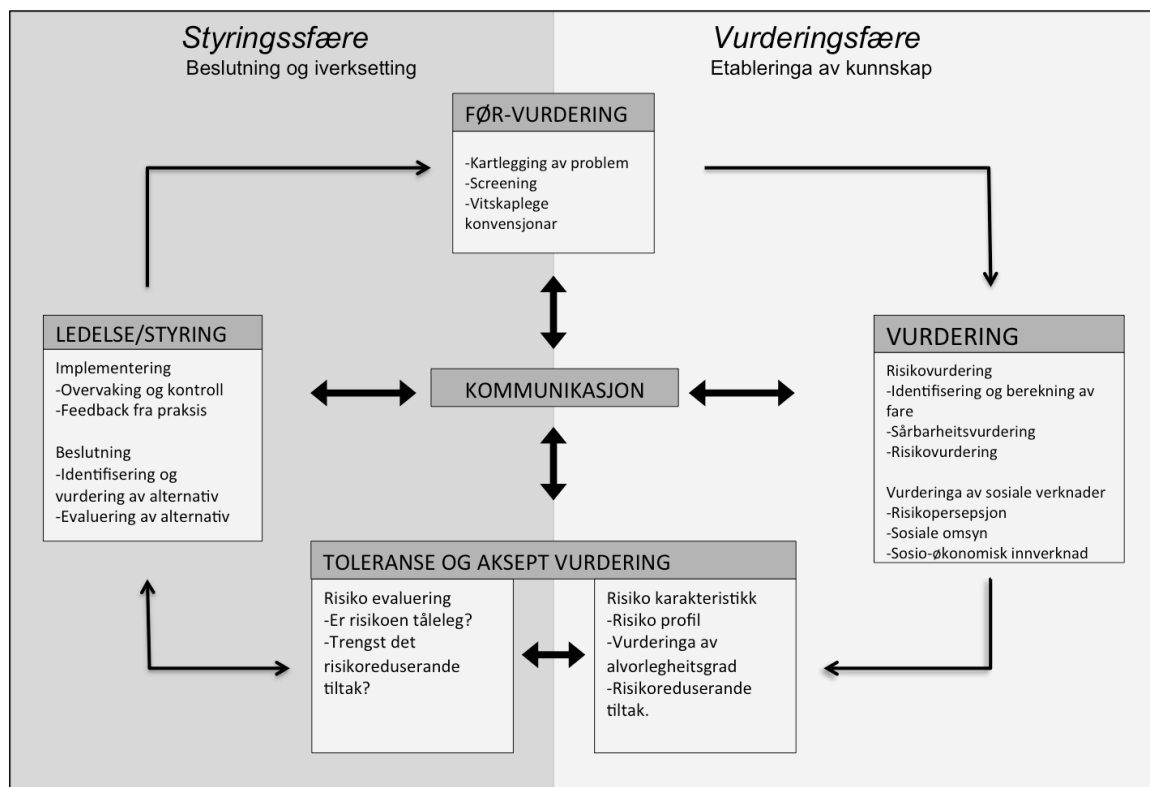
Styringssfære
Beslutning og iverksetting

Vurderingsfære
Etableringa av kunnskap

FØR-VURDERING
-Kartlegging av problem
-Screening
-Vitskaplege konvensjonar

LEDELSE/STYRING
Implementering
-Overvaking og kontroll
-Feedback fra praksis

Beslutning
-Identifisering og vurdering av alternativ
-Evaluering av alternativ

KOMMUNIKASJON

VURDERING
Risikovurdering
-Identifisering og berekning av fare
-Sårbarheitsvurdering
-Risikovurdering

Vurderinga av sosiale verknader
-Risikopersepsjon
-Sosiale omsyn
-Sosio-økonomisk innverknad

TOLERANSE OG AKSEPT VURDERING
Risiko evaluering
-Er risikoen tåleleg?
-Trengst det risikoreduserande tiltak?

Risiko karakteristikk
-Risiko profil
-Vurderinga av alvorlegheitsgrad
-Risikoreduserande tiltak.